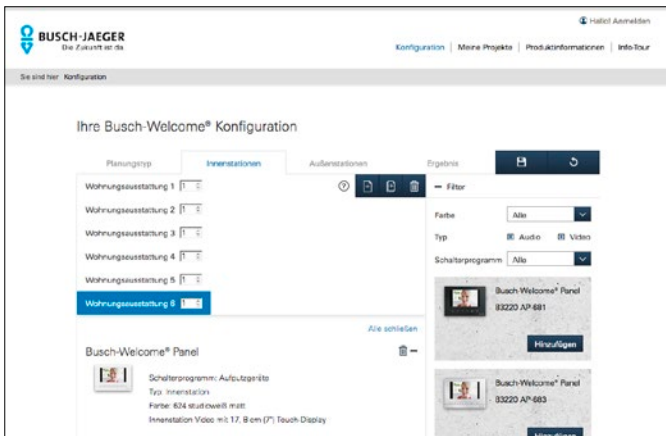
BUSCH-JAEGER
Die Zukunft ist da

Hallo! Anmelden

Konfiguration | Meine Projekte | Produktinformationen | Info-Tour

Sie sind hier: Konfiguration

Ihre Busch-Welcome® Konfiguration

Planungstyp | Innenstationen | Außenstationen | Ergebnis

Wohnungsausstattung 1 [1]
Wohnungsausstattung 2 [1]
Wohnungsausstattung 3 [1]
Wohnungsausstattung 4 [1]
Wohnungsausstattung 5 [1]
Wohnungsausstattung 6 [1]

Alle schließen

Busch-Welcome® Panel

Schalterprogramm: Aufputzgeräte
Typ: Innenstation
Farbe: 624 studioweiß matt
Innenstation Video mit 17,8 cm (7") Touch-Display

− Filter

Farbe: Alle
Typ: Audio Video
Schalterprogramm: Alle

Busch-Welcome® Panel
83220 AP-681
Hinzufügen

Busch-Welcome® Panel
83220 AP-683
Hinzufügen